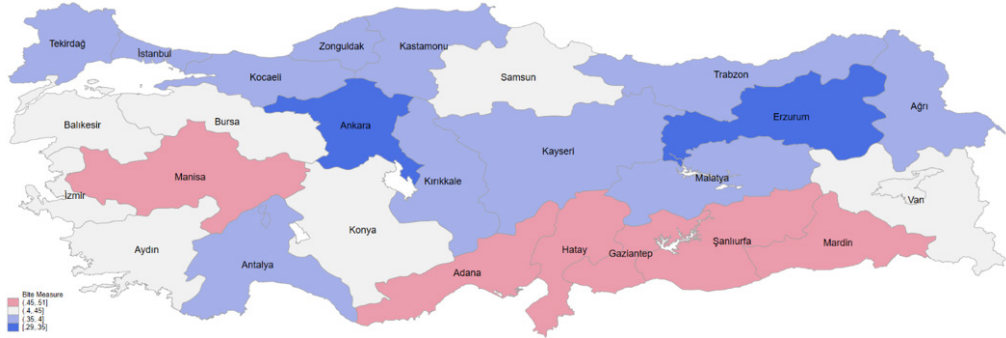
Tekirdağ
İstanbul
Zonguldak
Kastamonu
Samsun
Trabzon
Kocaeli
Ankara
Erzurum
Ağrı
Balıkesir
Bursa
Kayseri
Manisa
Kırıkkale
Malatya
İzmir
Van
Konya
Aydın
Hatay
Gaziantep
Şanlıurfa
Mardin
Antalya
Adana

Bite Measure
(.45,.51]
(.4,.45]
(.35,.4]
[.29,.35]